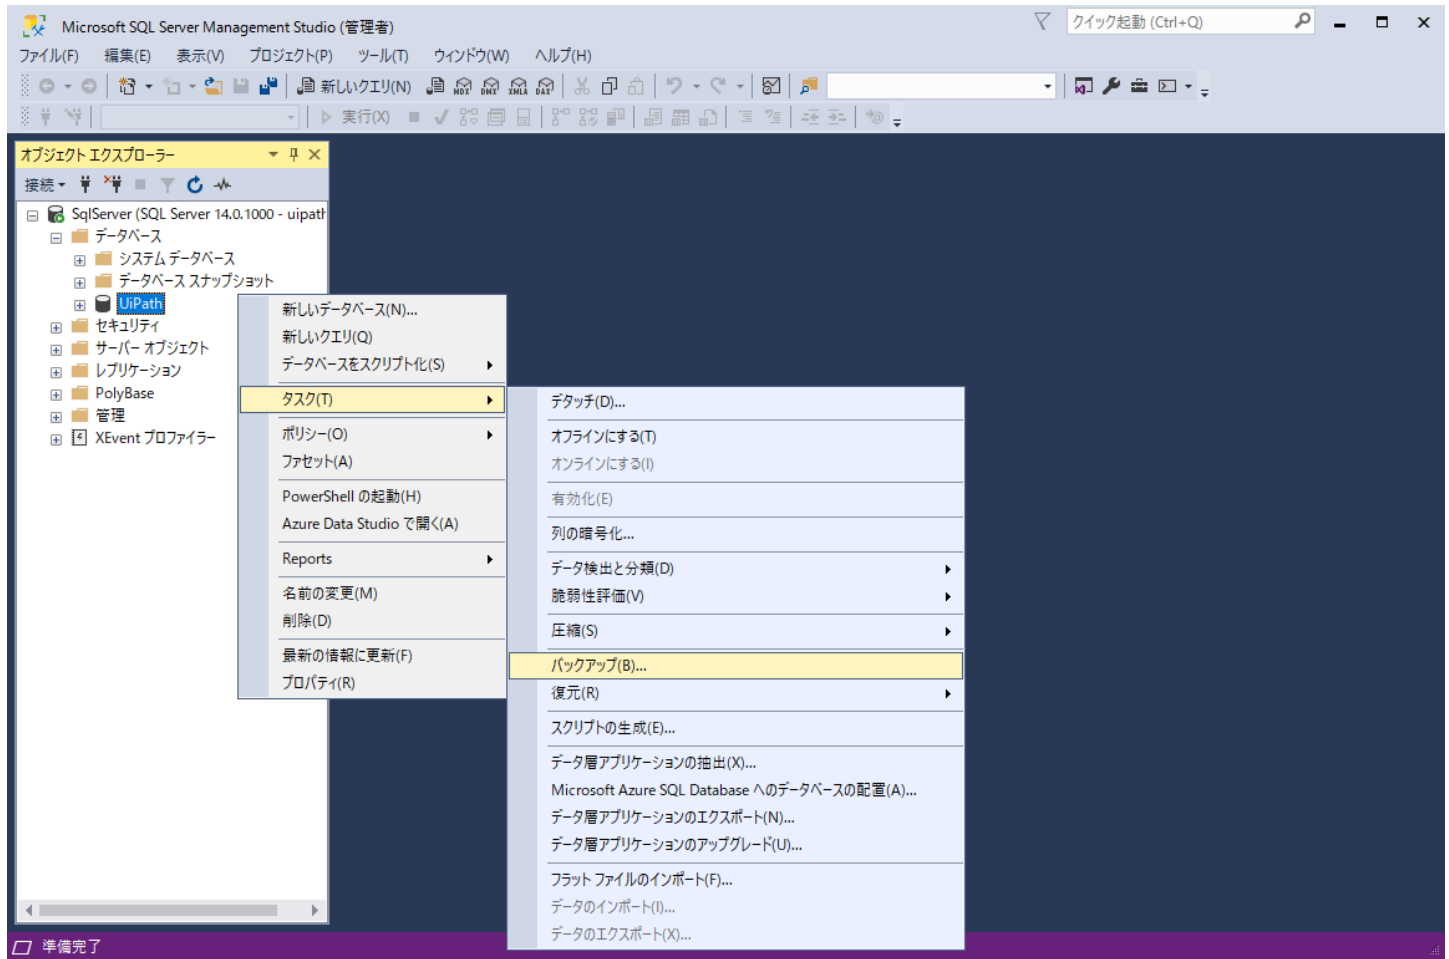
Microsoft SQL Server Management Studio (管理者)

クイック起動 (Ctrl+Q)

ファイル(F) 編集(E) 表示(V) プロジェクト(P) ツール(T) ウィンドウ(W) ヘルプ(H)

新しいクエリ(N)

実行(X)

オブジェクト エクスプローラー

接続

SqlServer (SQL Server 14.0.1000 - uipath
データベース
システム データベース
データベース スナップショット
UiPath
セキュリティ
サーバー オブジェクト
レプリケーション
PolyBase
管理
XEvent プロファイラー

新しいデータベース(N)...
新しいクエリ(Q)
データベースをスクリプト化(S)
タスク(T)
ポリシー(O)
ファセット(A)
PowerShell の起動(H)
Azure Data Studio で開く(A)
Reports
名前の変更(M)
削除(D)
最新の情報に更新(F)
プロパティ(R)

デタッチ(D)...
オフラインにする(T)
オンラインにする(I)
有効化(E)
列の暗号化...
データ検出と分類(D)
脆弱性評価(V)
圧縮(S)
バックアップ(B)...
復元(R)
スクリプトの生成(E)...
データ層アプリケーションの抽出(X)...
Microsoft Azure SQL Database へのデータベースの配置(A)...
データ層アプリケーションのエクスポート(N)...
データ層アプリケーションのアップグレード(U)...
フラット ファイルのインポート(F)...
データのインポート(I)...
データのエクスポート(X)...

準備完了